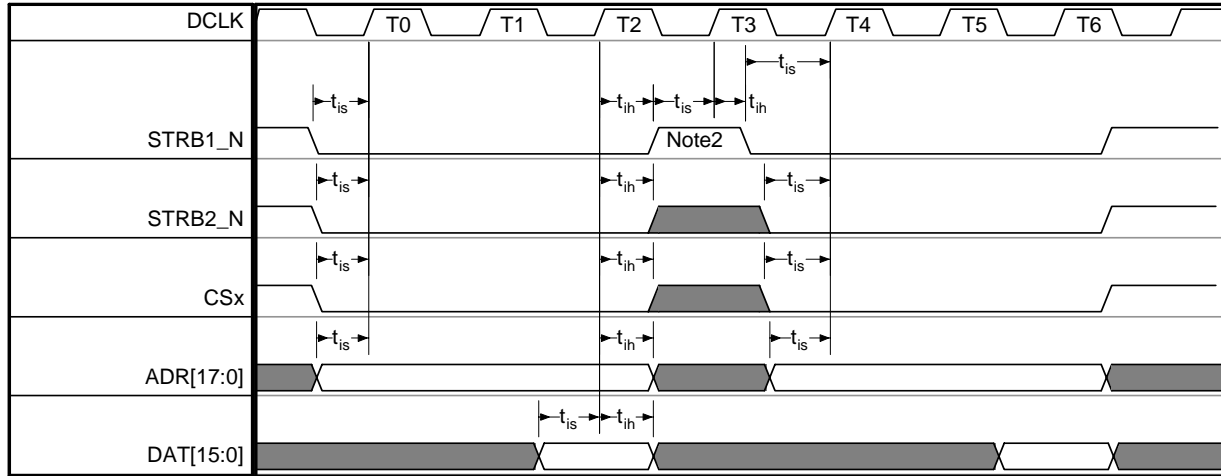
DCLK
T0
T1
T2
T3
T4
T5
T6

$t_{is}$
$t_{ih}$ $t_{is}$ $t_{ih}$
$t_{is}$
STRB1_N
Note2

$t_{is}$
$t_{ih}$
$t_{is}$
STRB2_N

$t_{is}$
$t_{ih}$
$t_{is}$
CSx

$t_{is}$
$t_{ih}$
$t_{is}$
ADR[17:0]

$t_{is}$ $t_{ih}$
DAT[15:0]